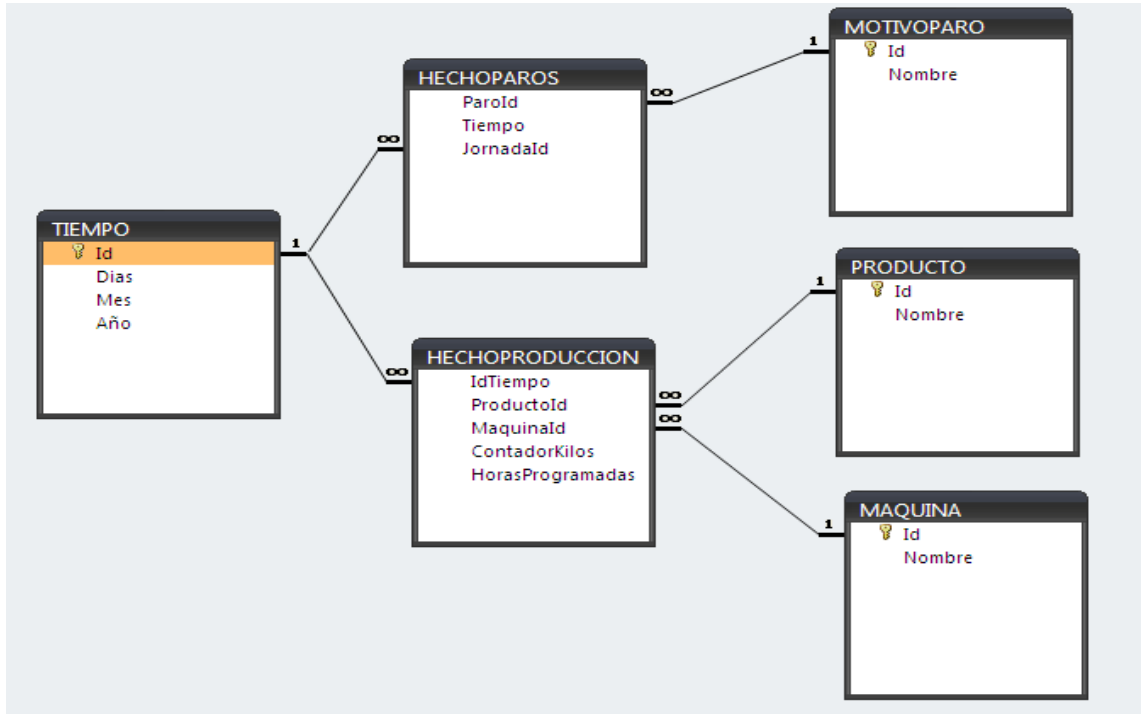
TIEMPO
Id
Dias
Mes
Año

1

∞

HECHOPAROS
ParoId
Tiempo
JornadaId

∞

1

MOTIVOPARO
Id
Nombre

∞

HECHOPRODUCCION
IdTiempo
ProductoId
MaquinaId
ContadorKilos
HorasProgramadas

∞

∞

1

PRODUCTO
Id
Nombre

1

MAQUINA
Id
Nombre